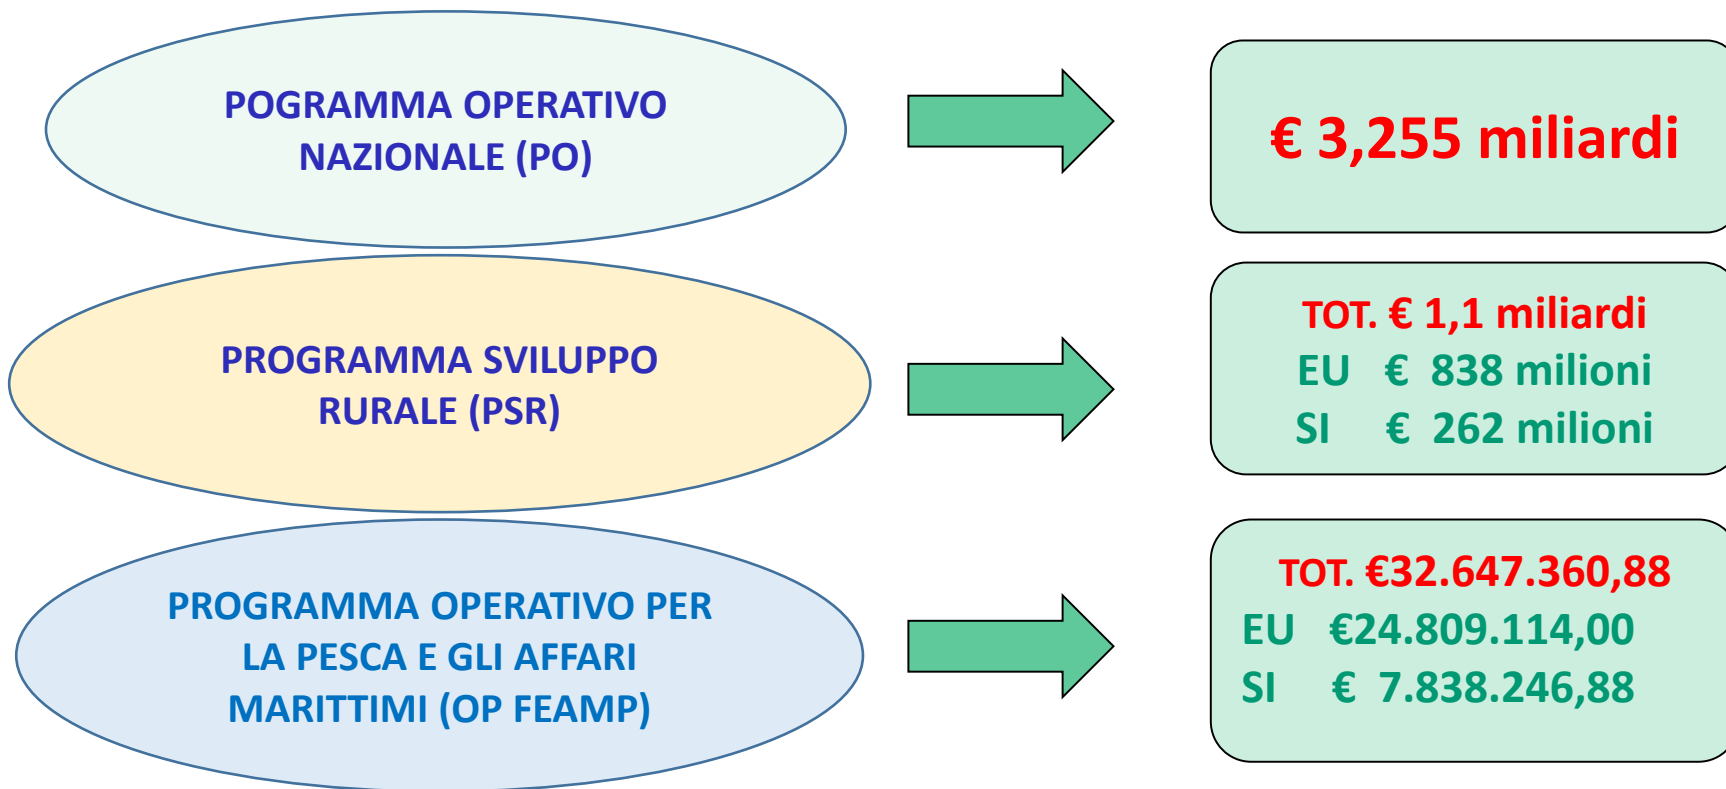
POGRAMMA OPERATIVO NAZIONALE (PO)

€ 3,255 miliardi

PROGRAMMA SVILUPPO RURALE (PSR)

TOT. € 1,1 miliardi
EU € 838 milioni
SI € 262 milioni

PROGRAMMA OPERATIVO PER LA PESCA E GLI AFFARI MARITTIMI (OP FEAMP)

TOT. €32.647.360,88
EU €24.809.114,00
SI € 7.838.246,88